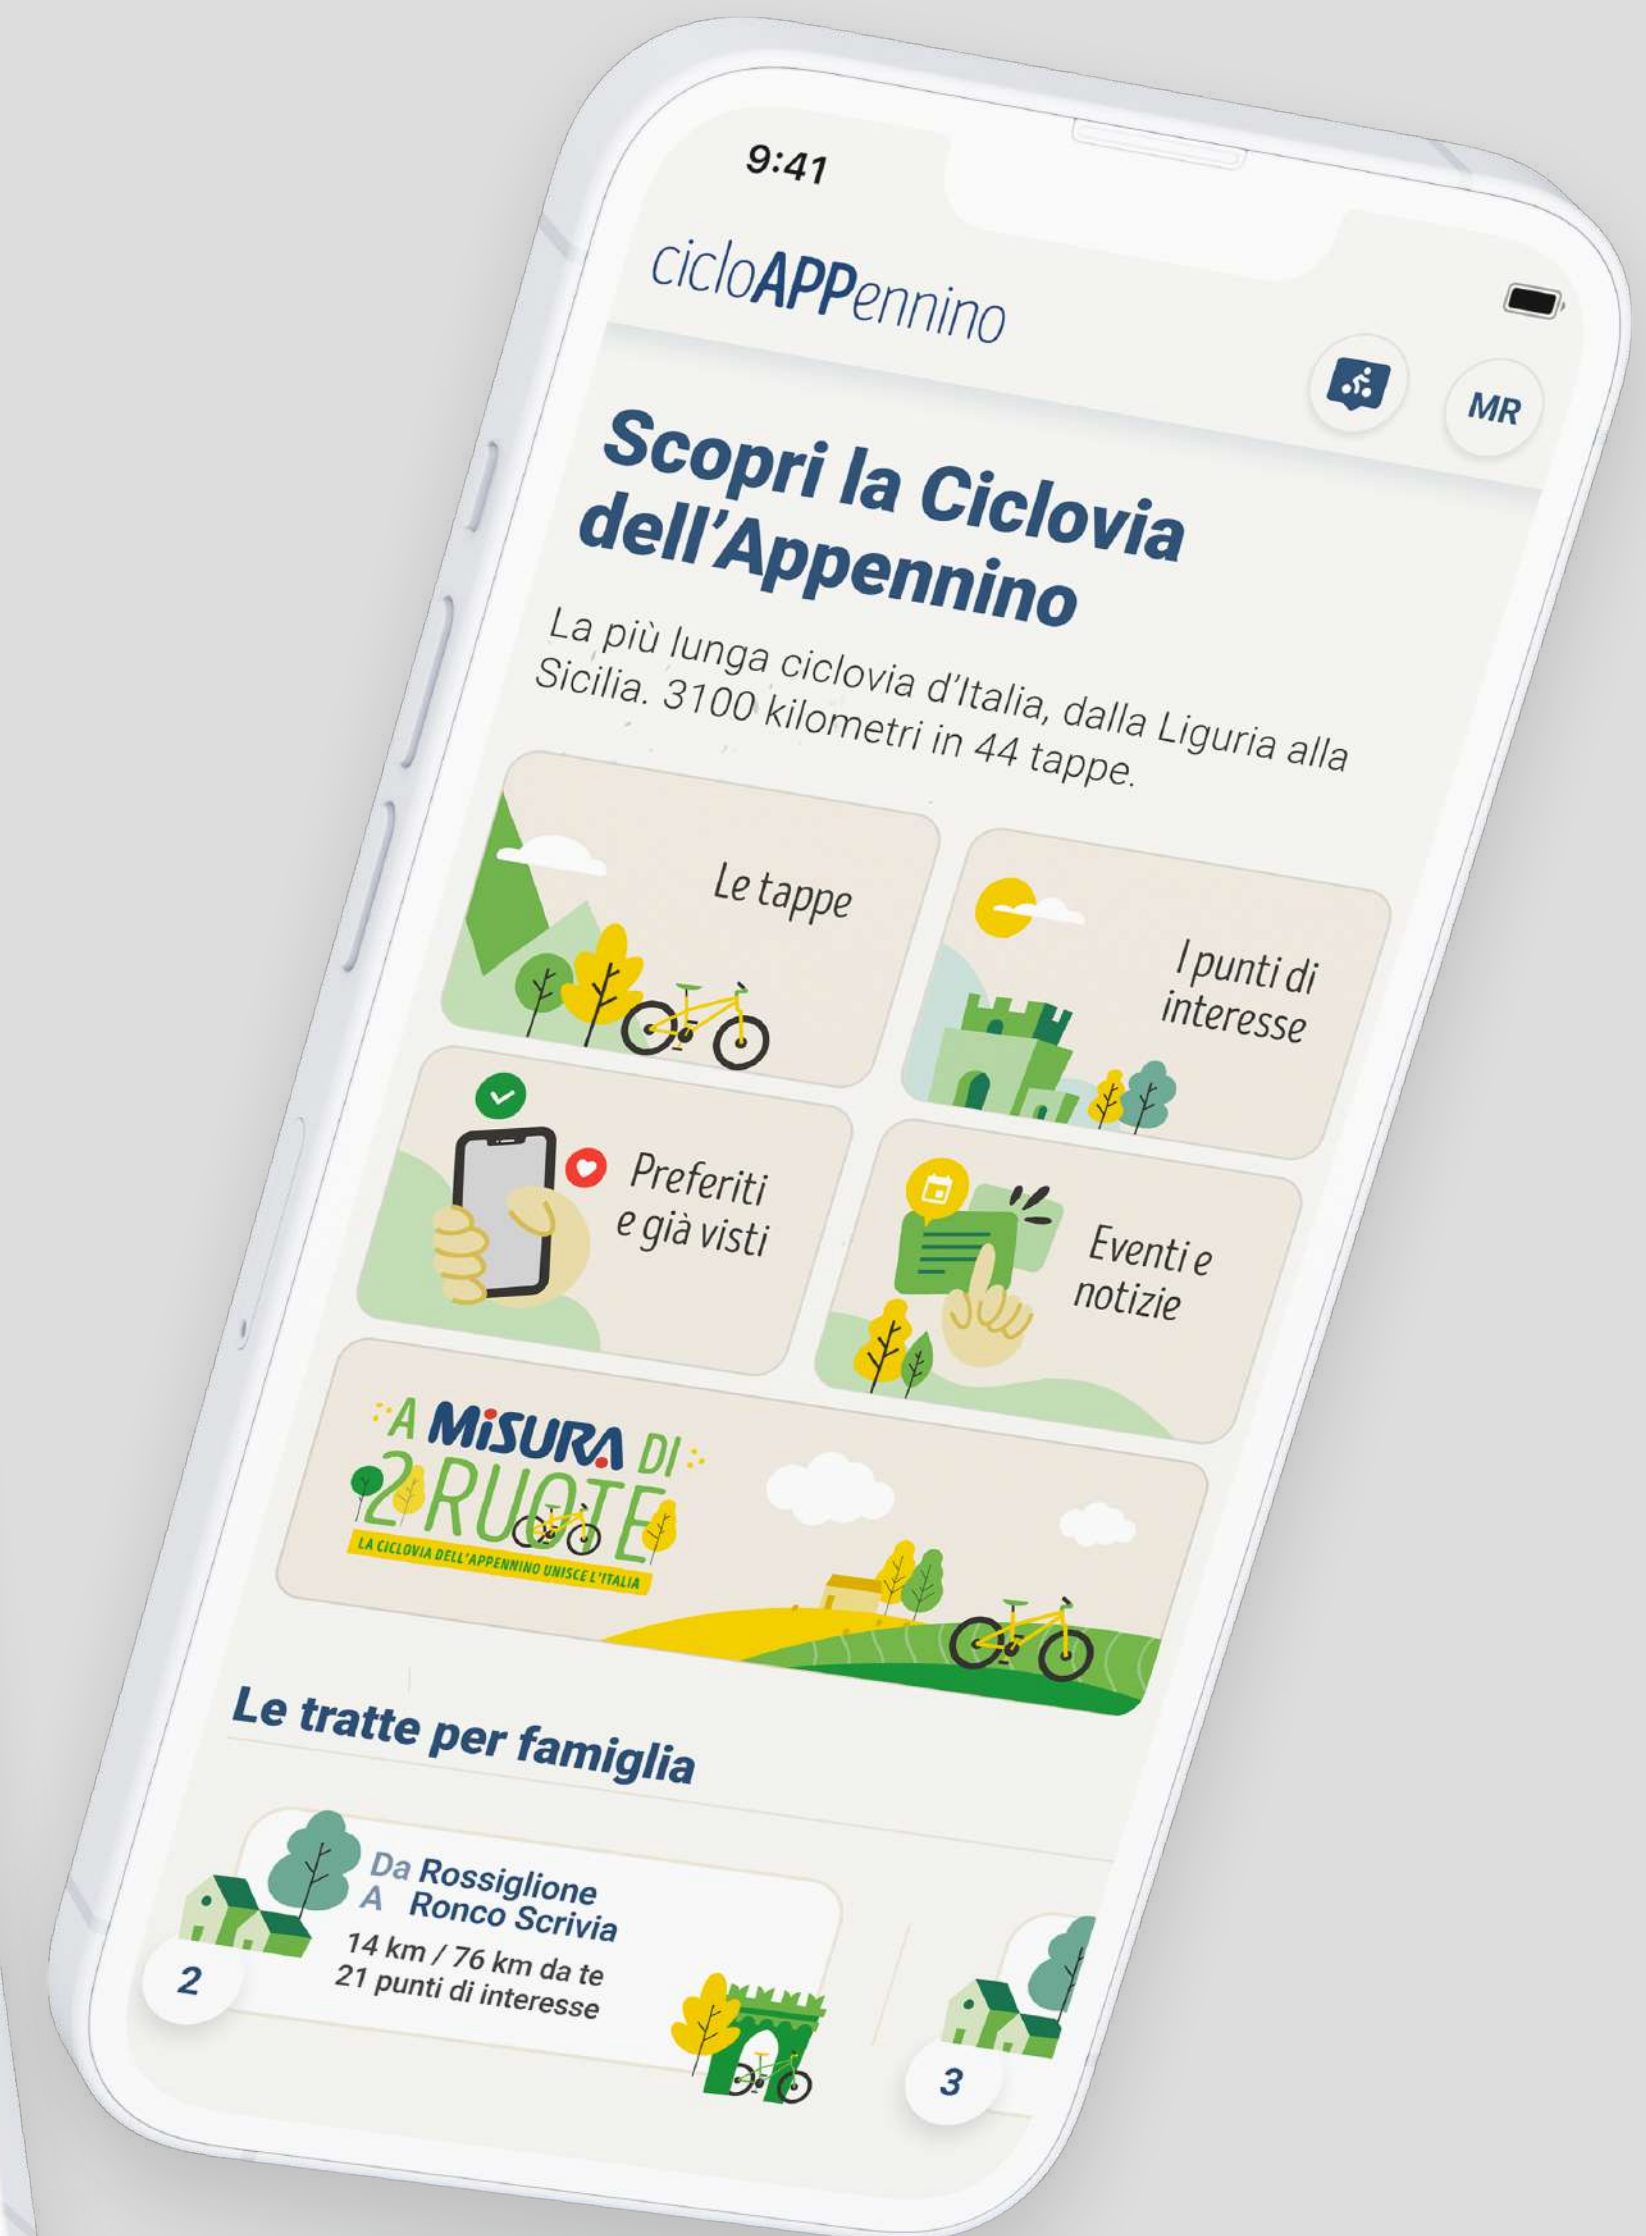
9:41

cicloAPPennino

MR

Scopri la Ciclovia dell'Appennino

La più lunga ciclovia d'Italia, dalla Liguria alla Sicilia. 3100 kilometri in 44 tappe.

Le tappe

I punti di interesse

Preferiti e già visti

Eventi e notizie

A MISURA DI 2 RUOTE
LA CICLOVIA DELL'APPENNINO UNISCE L'ITALIA

Le tratte per famiglia

Da Rossiglione
A Ronco Scrivia
14 km / 76 km da te
21 punti di interesse

2

3